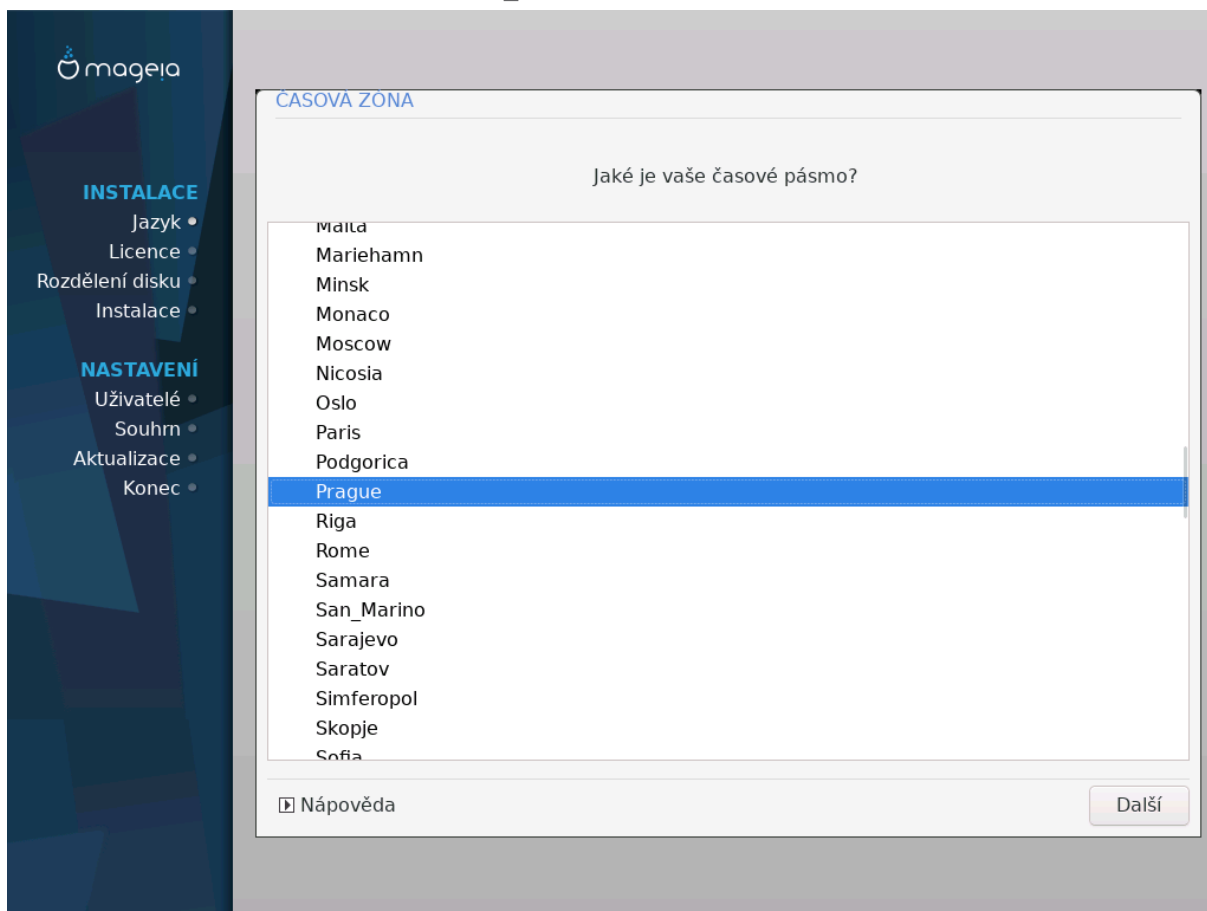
mageia

INSTALACE
Jazyk
Licence
Rozdělení disku
Instalace

NASTAVENÍ
Uživatelé
Souhrn
Aktualizace
Konec

ČASOVÁ ZÓNA

Jaké je vaše časové pásmo?

Malta
Mariehamn
Minsk
Monaco
Moscow
Nicosia
Oslo
Paris
Podgorica
Prague
Riga
Rome
Samara
San_Marino
Sarajevo
Saratov
Simferopol
Skopje
Sofia

Nápověda

Další